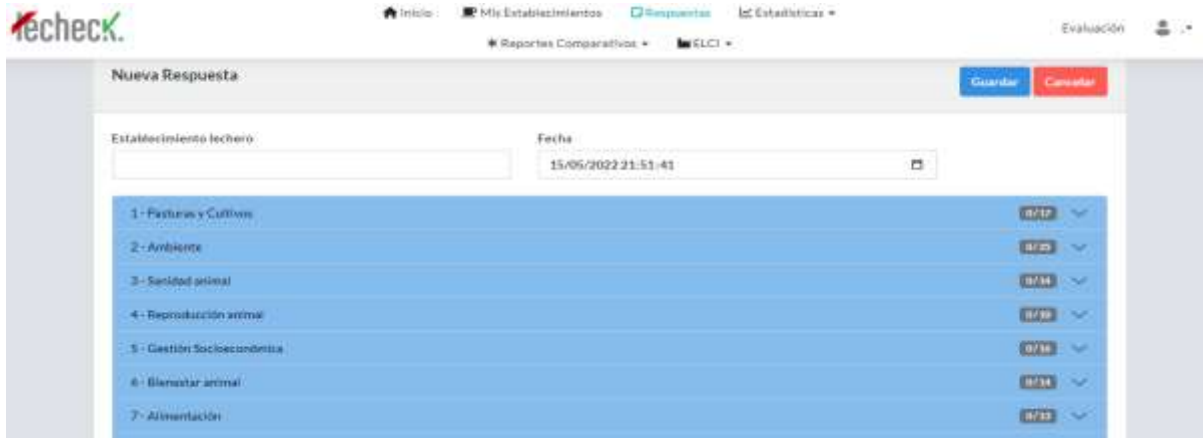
lecheck.

Inicio Mis Establecimientos Respuestas Estadísticas ▾
Reportes Comparativos ▾ ELCI ▾

Evaluación

Nueva Respuesta

Guardar Cancelar

Establecimiento lechero

Fecha
15/05/2022 21:51:41

1 - Pasturas y Cultivos 0/17
2 - Ambiente 0/25
3 - Sanidad animal 0/34
4 - Reproducción animal 0/30
5 - Gestión Socioeconómica 0/16
6 - Bienestar animal 0/34
7 - Alimentación 0/33